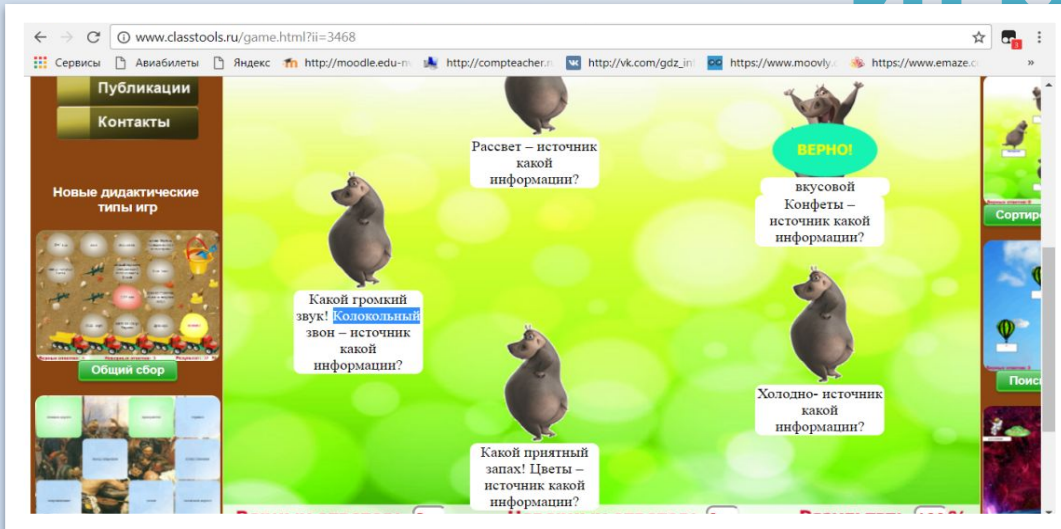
www.classtools.ru/game.html?ii=3468

Сервисы Авиабилеты Яндекс http://moodle.edu-n http://compteacher.r http://vk.com/gdz_in https://www.moovly. https://www.emaze.c »

Публикации

Контакты

Новые дидактические типы игр

Общий сбор

Рассвет – источник какой информации?

ВЕРНО!

вкусовой

Конфеты – источник какой информации?

Какой громкий звук! Колокольный звон – источник какой информации?

Холодно- источник какой информации?

Какой приятный запах! Цветы – источник какой информации?

Сортир

Поис